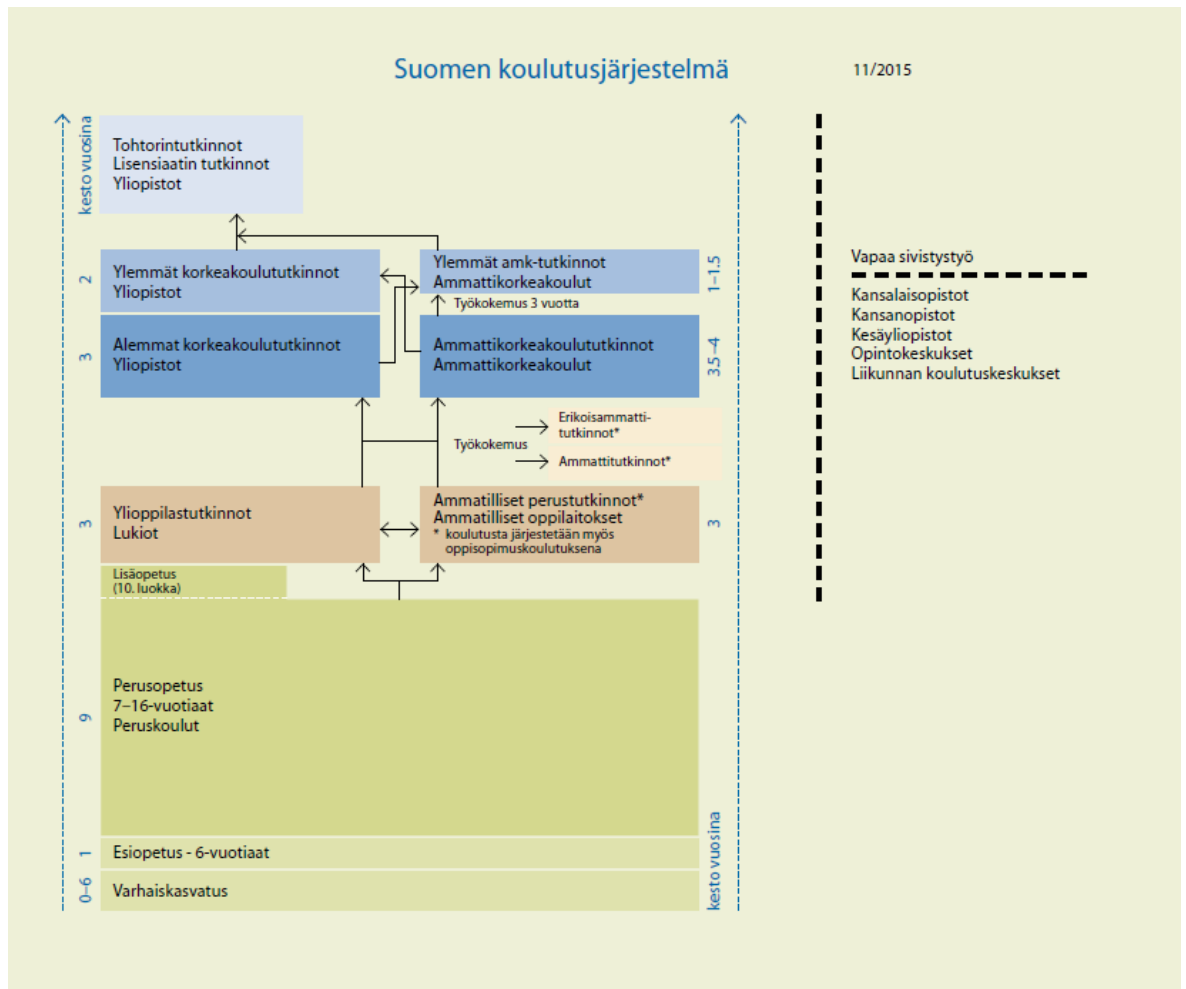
Suomen koulutusjärjestelmä

11/2015

kesto vuosina

Tohtorintutkinnot
Lisensiaatin tutkinnot
Yliopistot

2

Ylemmät korkeakoulututkinnot
Yliopistot

Ylemmät amk-tutkinnot
Ammattikorkeakoulut

1–1,5

Työkokemus 3 vuotta

3

Alemmat korkeakoulututkinnot
Yliopistot

Ammattikorkeakoulututkinnot
Ammattikorkeakoulut

3,5–4

Työkokemus

Erikoisammattitutkinnot*

Ammattitutkinnot*

3

Ylioppilastutkinnot
Lukiot

Ammatilliset perustutkinnot*
Ammatilliset oppilaitokset
* koulutusta järjestetään myös oppisopimuskoulutuksena

3

Lisäopetus
(10. luokka)

9

Perusopetus
7–16-vuotiaat
Peruskoulut

1

Esiopetus - 6-vuotiaat

0–6

Varhaiskasvatus

kesto vuosina

Vapaa sivistystyö

Kansalaisopistot
Kansanopistot
Kesäyliopistot
Opintokeskukset
Liikunnan koulutuskeskukset